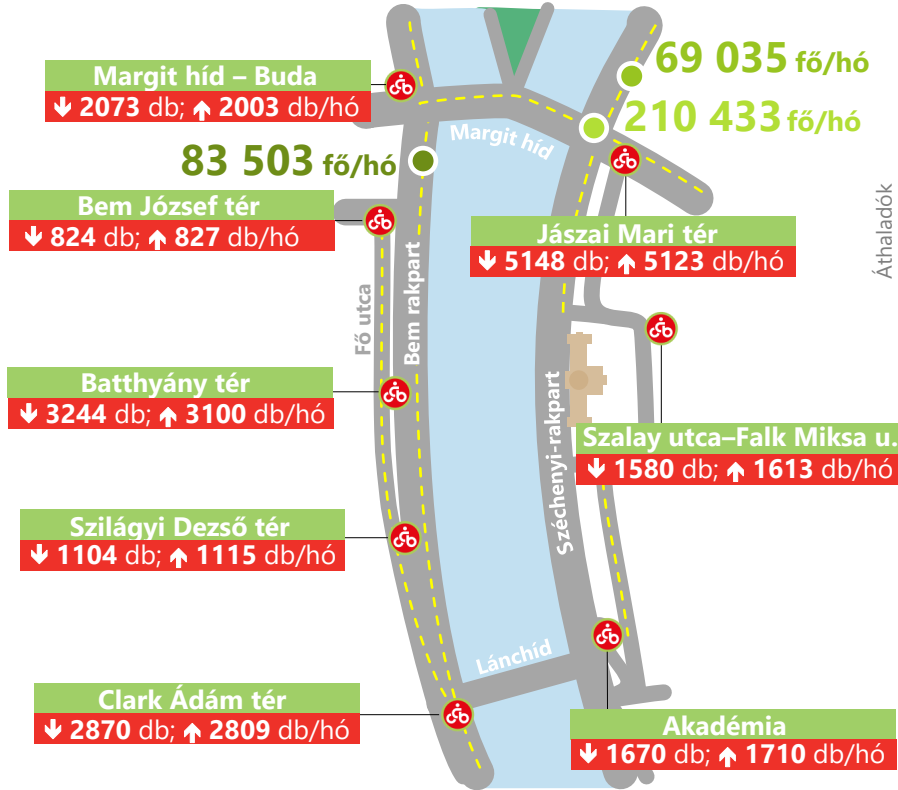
Margit híd – Buda
↓ 2073 db; ↑ 2003 db/hó

69 035 fő/hó

210 433 fő/hó

Margit híd

83 503 fő/hó

Bem József tér
↓ 824 db; ↑ 827 db/hó

Áthaladók

Jászai Mari tér
↓ 5148 db; ↑ 5123 db/hó

Fő utca

Bem rakpart

Batthyány tér
↓ 3244 db; ↑ 3100 db/hó

Széchenyi-rakpart

Szalay utca–Falk Miksa u.
↓ 1580 db; ↑ 1613 db/hó

Szilágyi Dezső tér
↓ 1104 db; ↑ 1115 db/hó

Lánchíd

Clark Ádám tér
↓ 2870 db; ↑ 2809 db/hó

Akadémia
↓ 1670 db; ↑ 1710 db/hó